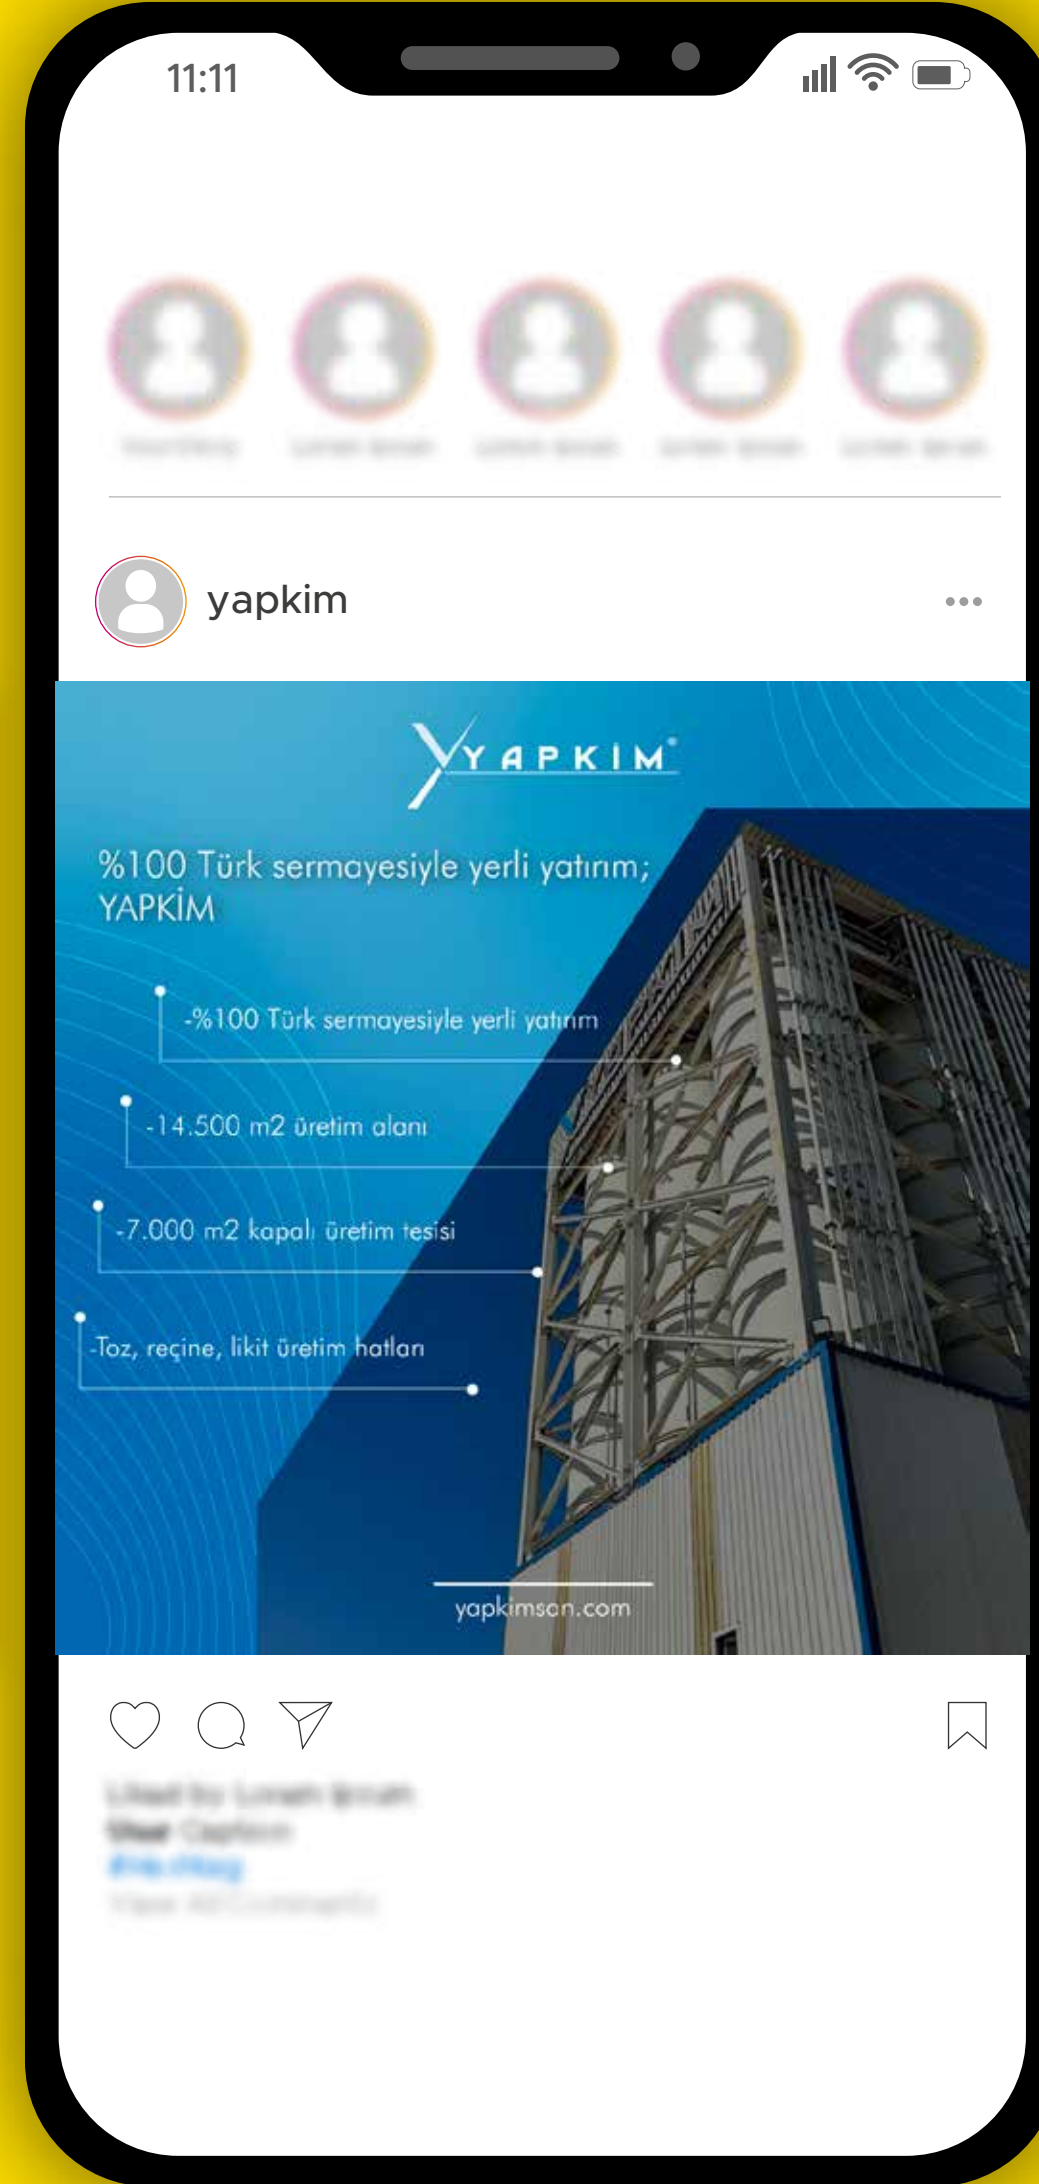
11:11

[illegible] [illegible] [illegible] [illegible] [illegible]

yapkim

•••

YAPKIM

%100 Türk sermayesiyle yerli yatırım; YAPKİM

-%100 Türk sermayesiyle yerli yatırım

-14.500 m2 üretim alanı

-7.000 m2 kapalı üretim tesisi

-Toz, reçine, likit üretim hatları

yapkimsan.com

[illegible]
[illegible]
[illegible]
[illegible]